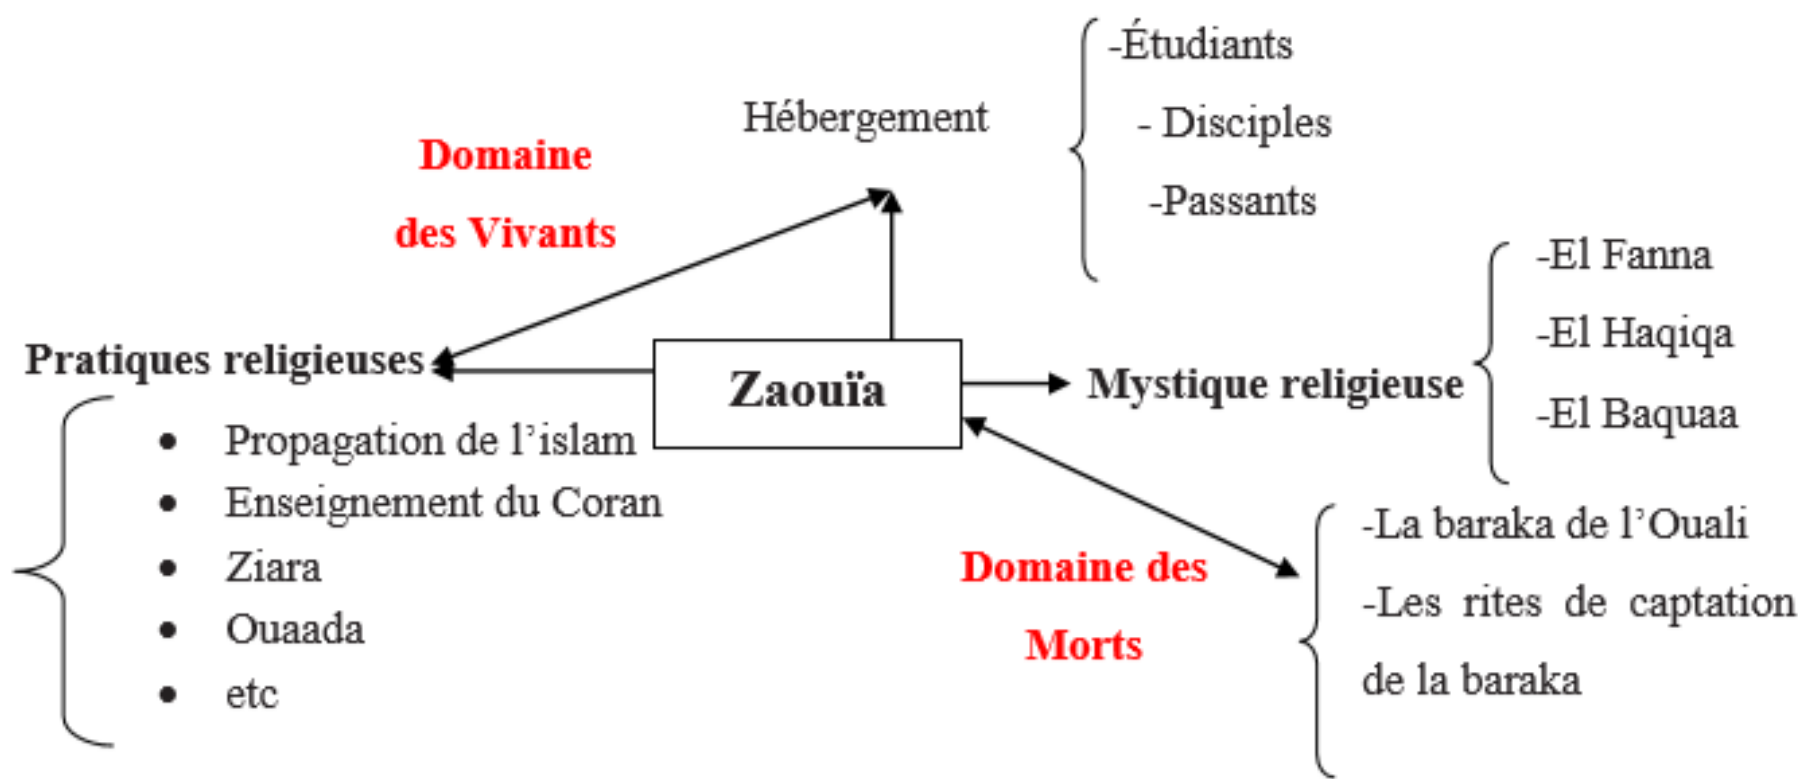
Hébergement

-Étudiants

- Disciples

-Passants

Domaine des Vivants

Pratiques religieuses

- Propagation de l'islam
- Enseignement du Coran
- Ziara
- Ouaada
- etc

Zaouïa

Mystique religieuse

-El Fanna

-El Haqiqa

-El Baquaa

Domaine des Morts

-La baraka de l'Ouali

-Les rites de captation de la baraka